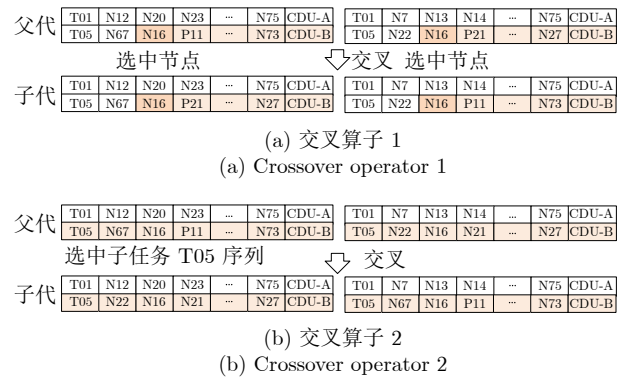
父代

| T01 | N12 | N20 | N23 | ··· | N75 | CDU-A |
|---|---|---|---|---|---|---|
| T05 | N67 | N16 | P11 | ··· | N73 | CDU-B |

| T01 | N7 | N13 | N14 | ··· | N75 | CDU-A |
|---|---|---|---|---|---|---|
| T05 | N22 | N16 | P21 | ··· | N27 | CDU-B |

选中节点 交叉 选中节点

子代

| T01 | N12 | N20 | N23 | ··· | N75 | CDU-A |
|---|---|---|---|---|---|---|
| T05 | N67 | N16 | P21 | ··· | N27 | CDU-B |

| T01 | N7 | N13 | N14 | ··· | N75 | CDU-A |
|---|---|---|---|---|---|---|
| T05 | N22 | N16 | P11 | ··· | N73 | CDU-B |

(a) 交叉算子 1
(a) Crossover operator 1

父代

| T01 | N12 | N20 | N23 | ··· | N75 | CDU-A |
|---|---|---|---|---|---|---|
| T05 | N67 | N16 | P11 | ··· | N73 | CDU-B |

| T01 | N7 | N13 | N14 | ··· | N75 | CDU-A |
|---|---|---|---|---|---|---|
| T05 | N22 | N16 | N21 | ··· | N27 | CDU-B |

选中子任务 T05 序列 交叉

子代

| T01 | N12 | N20 | N23 | ··· | N75 | CDU-A |
|---|---|---|---|---|---|---|
| T05 | N22 | N16 | N21 | ··· | N27 | CDU-B |

| T01 | N7 | N13 | N14 | ··· | N75 | CDU-A |
|---|---|---|---|---|---|---|
| T05 | N67 | N16 | P11 | ··· | N73 | CDU-B |

(b) 交叉算子 2
(b) Crossover operator 2